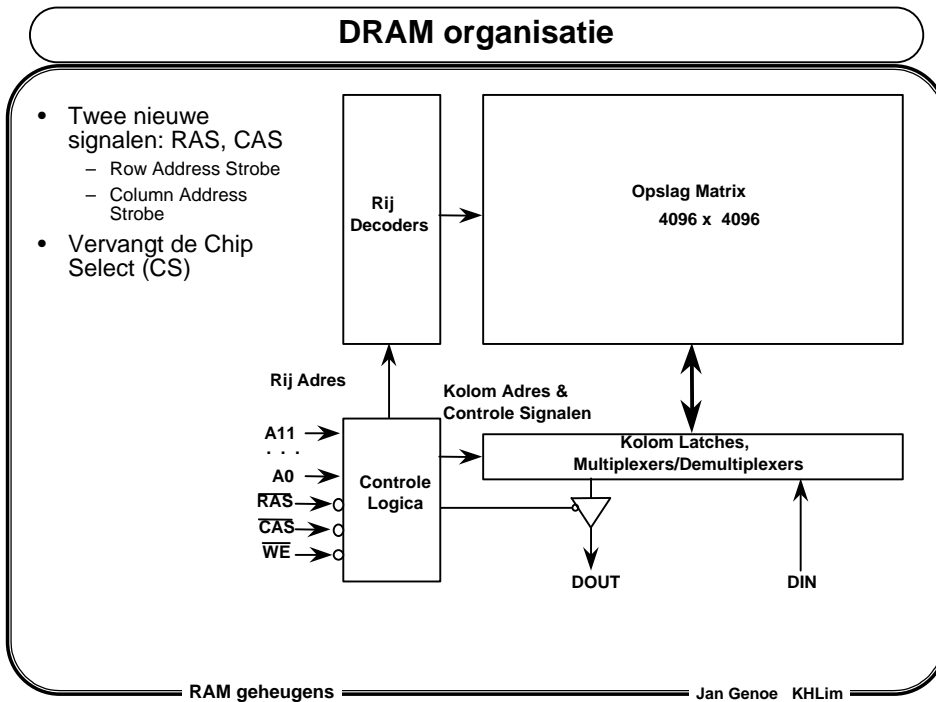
DRAM organisatie

• Twee nieuwe signalen: RAS, CAS
  – Row Address Strobe
  – Column Address Strobe
• Vervangt de Chip Select (CS)

Rij Decoders

Opslag Matrix
4096 x 4096

Rij Adres

Kolom Adres & Controle Signalen

A11
. . .
A0
$\overline{RAS}$
$\overline{CAS}$
$\overline{WE}$

Controle Logica

Kolom Latches, Multiplexers/Demultiplexers

DOUT

DIN

RAM geheugens

Jan Genoe KHLim